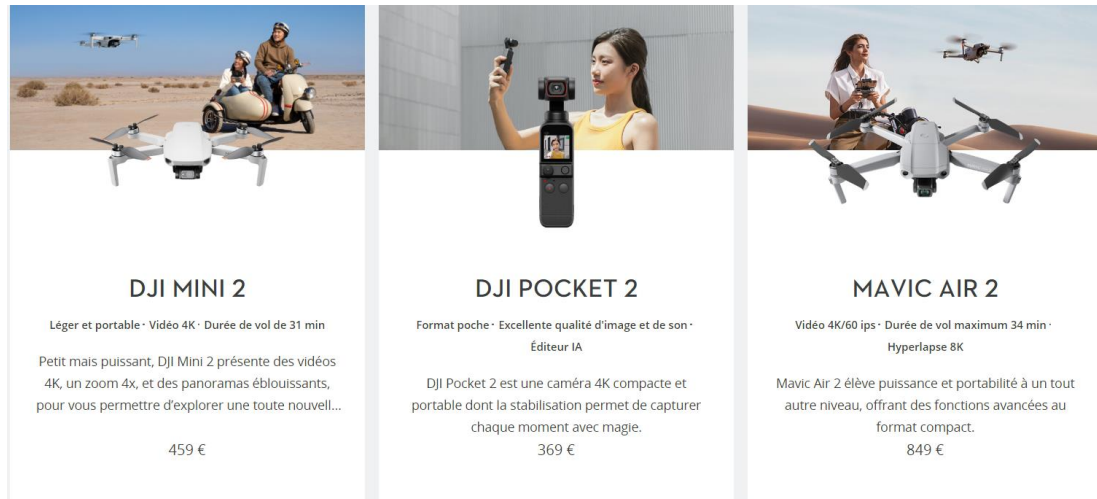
DJI MINI 2

Léger et portable · Vidéo 4K · Durée de vol de 31 min

Petit mais puissant, DJI Mini 2 présente des vidéos 4K, un zoom 4x, et des panoramas éblouissants, pour vous permettre d'explorer une toute nouvell...

459 €

DJI POCKET 2

Format poche · Excellente qualité d'image et de son · Éditeur IA

DJI Pocket 2 est une caméra 4K compacte et portable dont la stabilisation permet de capturer chaque moment avec magie.

369 €

MAVIC AIR 2

Vidéo 4K/60 ips · Durée de vol maximum 34 min · Hyperlapse 8K

Mavic Air 2 élève puissance et portabilité à un tout autre niveau, offrant des fonctions avancées au format compact.

849 €